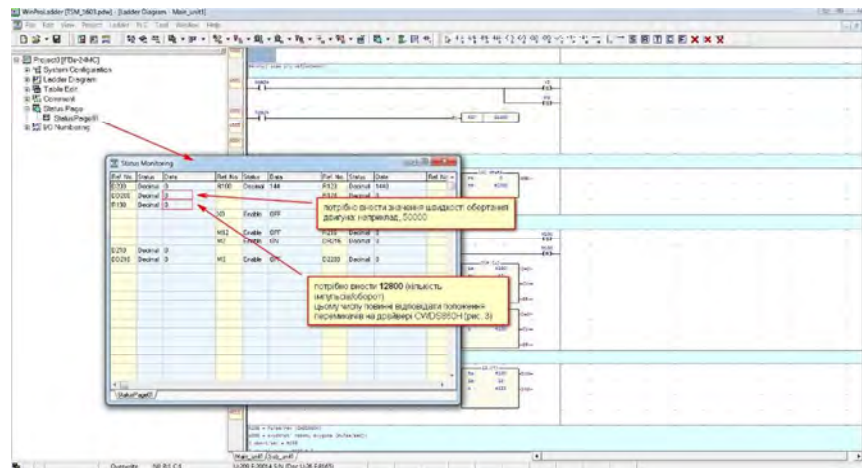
WinProLadder [TSM_5601.pdw] - [Ladder Diagram - Main_unit1]

File Edit View Project Ladder PLC Tool Window Help

Project0 [FBs-24MC]
System Configuration
Ladder Diagram
Table Edit
Comment
Status Page
StatusPage0
I/O Numbering

Status Monitoring

| Ref. No. | Status | Data | Ref. No. | Status | Data | Ref. No. | Status | Data | Ref. No. |
|---|---|---|---|---|---|---|---|---|---|
| D200 | Decimal | 0 | R100 | Decimal | 144 | R123 | Decimal | 1440 | |
| DD206 | Decimal | 2 | | | | R124 | Decimal | 0 | |
| R130 | Decimal | 0 | | | | | | | |
| | | | Y0 | Enable | OFF | | | | |
| | | | M51 | Enable | OFF | R259 | Decimal | 0 | |
| | | | M2 | Enable | ON | DR216 | Decimal | 0 | |
| D210 | Decimal | 0 | | | | | | | |
| DD210 | Decimal | 0 | M1 | Enable | OFF | D220 | Decimal | 0 | |

StatusPage0

потрібно внести значення швидкості обертання двигуна: наприклад, 50000

потрібно внести 12800 (кількість імпульсів/оберт) цьому числу повинні відповідати положення перемикачів на драйвері CWD5560H (рис. 3)

Main_unit1 / Sub_unit1 /

Overwrite